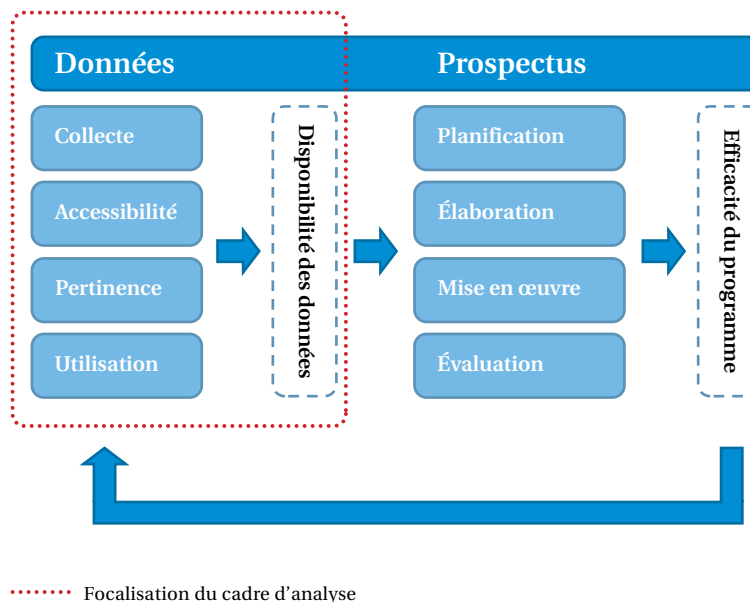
Données

Prospectus

Collecte

Accessibilité

Pertinence

Utilisation

Disponibilité des données

Planification

Élaboration

Mise en œuvre

Évaluation

Efficacité du programme

Focalisation du cadre d'analyse